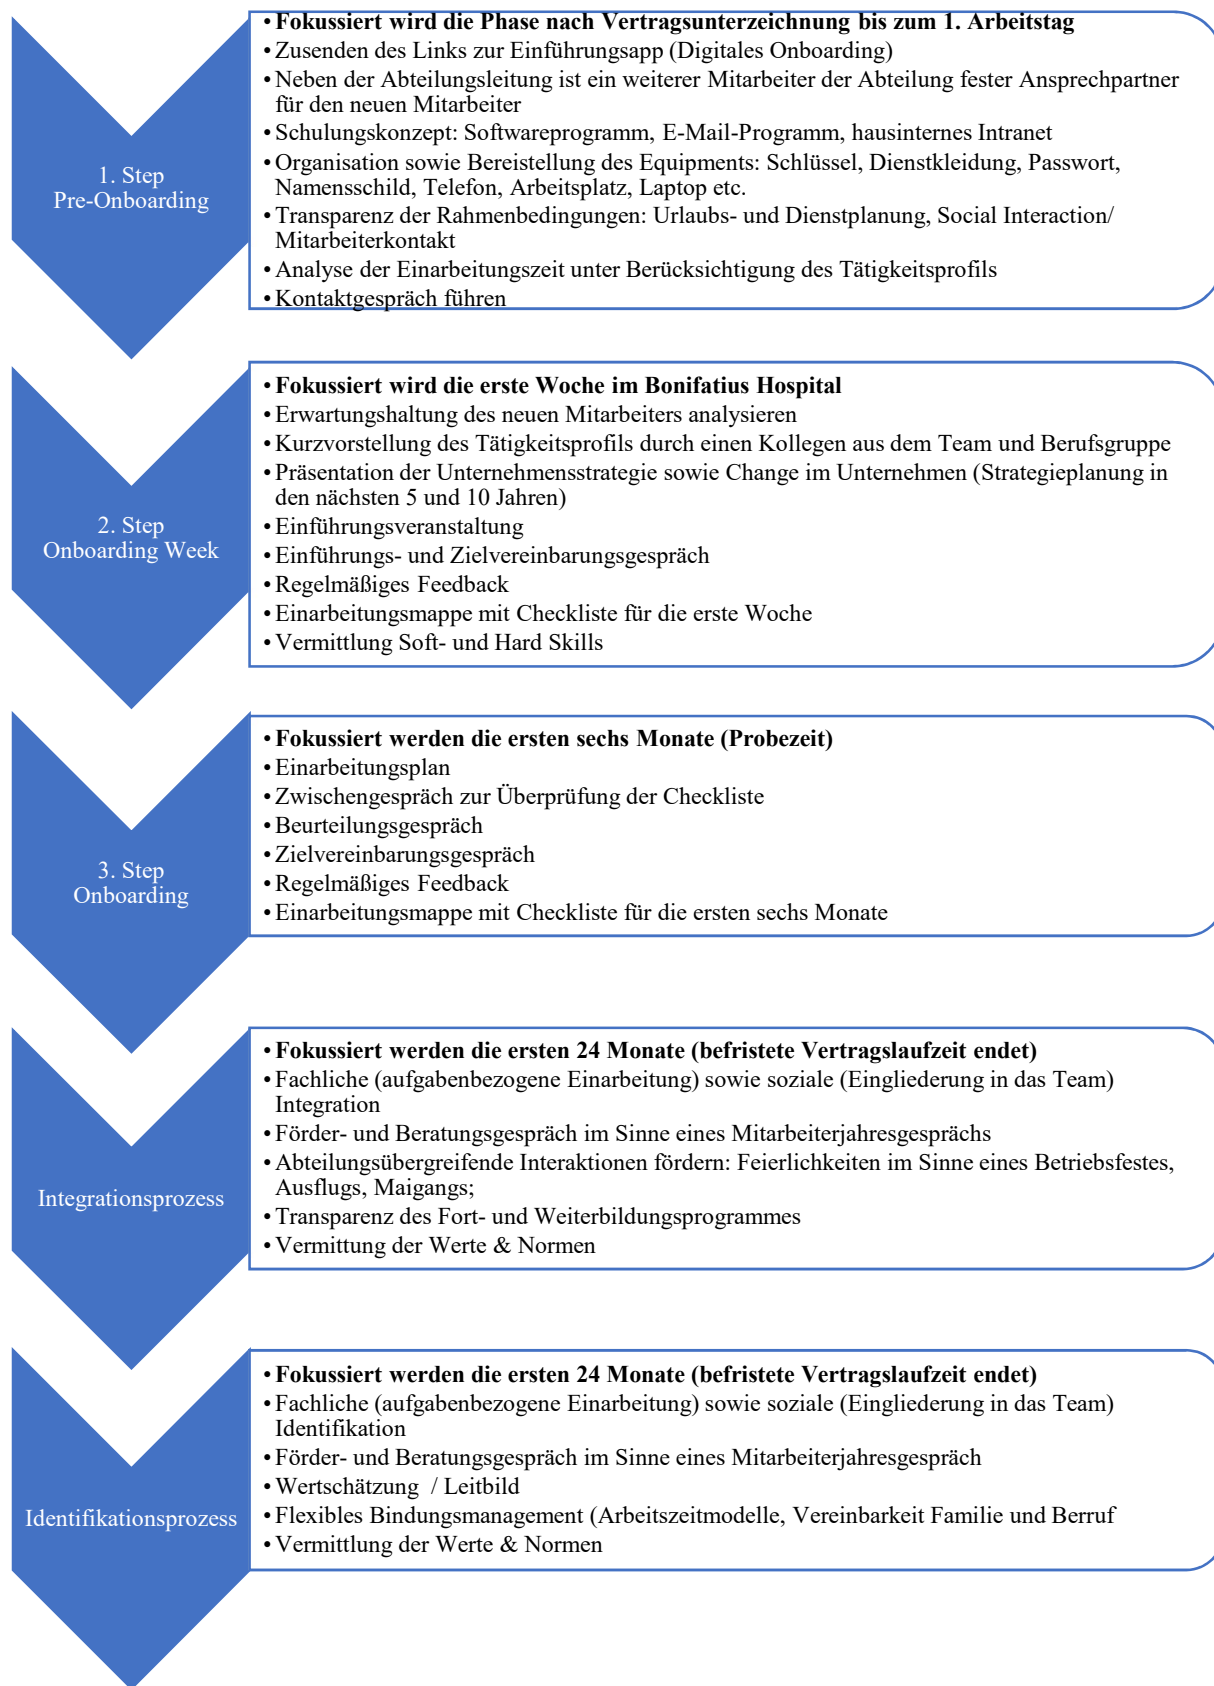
1. Step
Pre-Onboarding

• **Fokussiert wird die Phase nach Vertragsunterzeichnung bis zum 1. Arbeitstag**
• Zusenden des Links zur Einführungsapp (Digitales Onboarding)
• Neben der Abteilungsleitung ist ein weiterer Mitarbeiter der Abteilung fester Ansprechpartner für den neuen Mitarbeiter
• Schulungskonzept: Softwareprogramm, E-Mail-Programm, hausinternes Intranet
• Organisation sowie Bereistellung des Equipments: Schlüssel, Dienstkleidung, Passwort, Namensschild, Telefon, Arbeitsplatz, Laptop etc.
• Transparenz der Rahmenbedingungen: Urlaubs- und Dienstplanung, Social Interaction/ Mitarbeiterkontakt
• Analyse der Einarbeitungszeit unter Berücksichtigung des Tätigkeitsprofils
• Kontaktgespräch führen

2. Step
Onboarding Week

• **Fokussiert wird die erste Woche im Bonifatius Hospital**
• Erwartungshaltung des neuen Mitarbeiters analysieren
• Kurzvorstellung des Tätigkeitsprofils durch einen Kollegen aus dem Team und Berufsgruppe
• Präsentation der Unternehmensstrategie sowie Change im Unternehmen (Strategieplanung in den nächsten 5 und 10 Jahren)
• Einführungsveranstaltung
• Einführungs- und Zielvereinbarungsgespräch
• Regelmäßiges Feedback
• Einarbeitungsmappe mit Checkliste für die erste Woche
• Vermittlung Soft- und Hard Skills

3. Step
Onboarding

• **Fokussiert werden die ersten sechs Monate (Probezeit)**
• Einarbeitungsplan
• Zwischengespräch zur Überprüfung der Checkliste
• Beurteilungsgespräch
• Zielvereinbarungsgespräch
• Regelmäßiges Feedback
• Einarbeitungsmappe mit Checkliste für die ersten sechs Monate

Integrationsprozess

• **Fokussiert werden die ersten 24 Monate (befristete Vertragslaufzeit endet)**
• Fachliche (aufgabenbezogene Einarbeitung) sowie soziale (Eingliederung in das Team) Integration
• Förder- und Beratungsgespräch im Sinne eines Mitarbeiterjahresgesprächs
• Abteilungsübergreifende Interaktionen fördern: Feierlichkeiten im Sinne eines Betriebsfestes, Ausflugs, Maigangs;
• Transparenz des Fort- und Weiterbildungsprogrammes
• Vermittung der Werte & Normen

Identifikationsprozess

• **Fokussiert werden die ersten 24 Monate (befristete Vertragslaufzeit endet)**
• Fachliche (aufgabenbezogene Einarbeitung) sowie soziale (Eingliederung in das Team) Identifikation
• Förder- und Beratungsgespräch im Sinne eines Mitarbeiterjahresgespräch
• Wertschätzung / Leitbild
• Flexibles Bindungsmanagement (Arbeitszeitmodelle, Vereinbarkeit Familie und Berruf
• Vermittlung der Werte & Normen